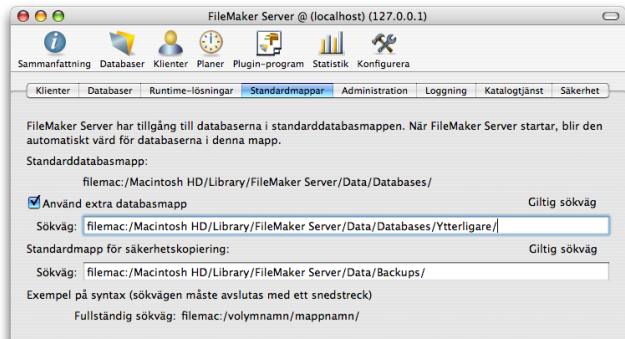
FileMaker Server @ (localhost) (127.0.0.1)

Sammanfattning Databaser Klienter Planer Plugin-program Statistik Konfigurera

Klienter | Databaser | Runtime-lösningar | Standardmappar | Administration | Loggning | Katalogtjänst | Säkerhet

FileMaker Server har tillgång till databaserna i standarddatabasmappen. När FileMaker Server startar, blir den automatiskt värd för databaserna i denna mapp.

Standarddatabasmapp:

filemac:/Macintosh HD/Library/FileMaker Server/Data/Databases/

Använd extra databasmapp

Giltig sökväg

Sökväg: filemac:/Macintosh HD/Library/FileMaker Server/Data/Databases/Ytterligare/

Standardmapp för säkerhetskopiering:

Giltig sökväg

Sökväg: filemac:/Macintosh HD/Library/FileMaker Server/Data/Backups/

Exempel på syntax (sökvägen måste avslutas med ett snedstreck)

Fullständig sökväg: filemac:/volymnamn/mappnamn/